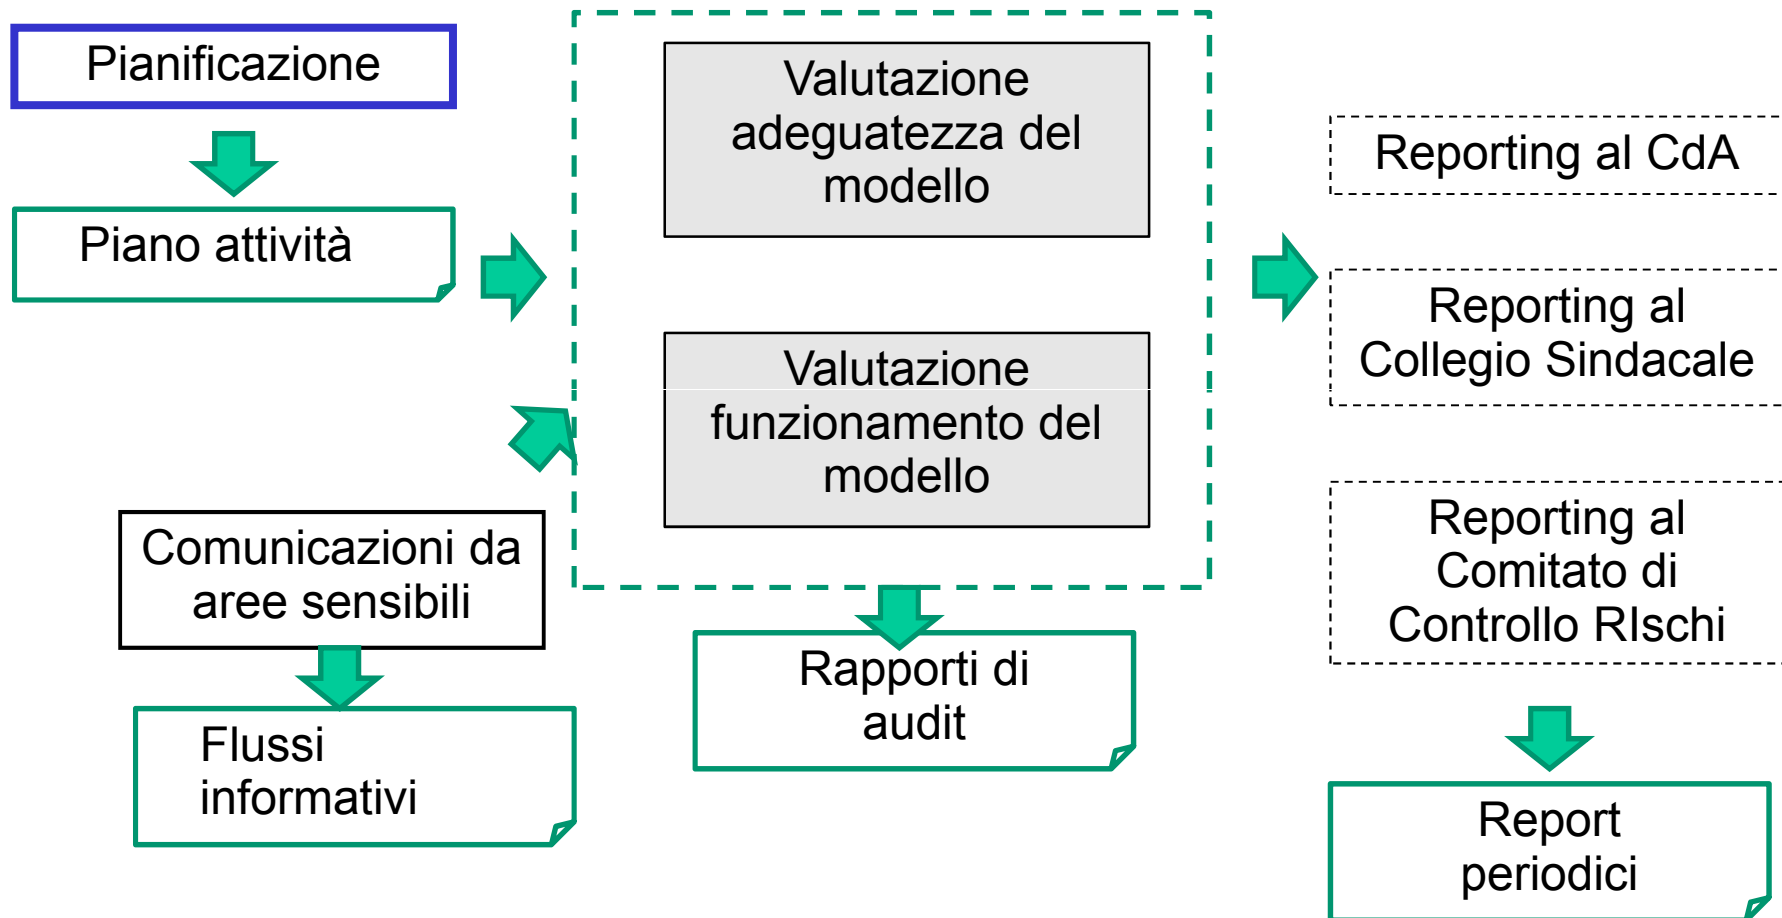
Pianificazione

Piano attività

Comunicazioni da aree sensibili

Flussi informativi

Valutazione adeguatezza del modello

Valutazione funzionamento del modello

Rapporti di audit

Reporting al CdA

Reporting al Collegio Sindacale

Reporting al Comitato di Controllo RIschi

Report periodici